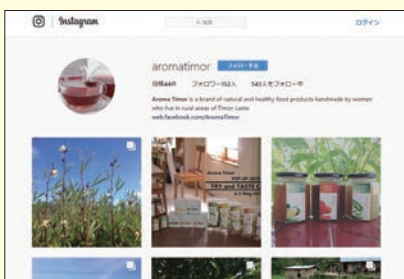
Instagram

Q 検索

ログイン

aromatimor

フォローする

投稿44件 フォロワー152人 543人をフォロー中

Aroma Timor is a brand of natural and healthy food products handmade by women who live in rural areas of Timor-Leste

web.facebook.com/AromaTimor

Aroma Timor

TRY and TASTE